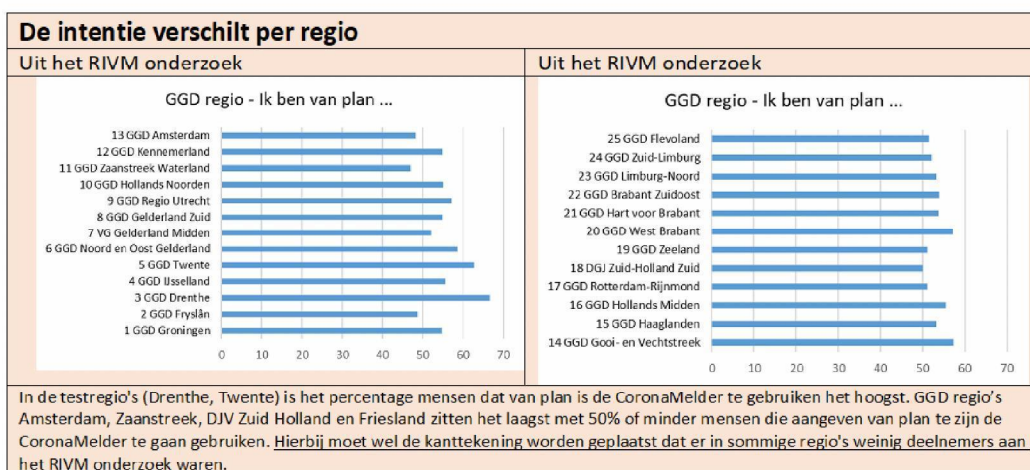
De intentie verschilt per regio

Uit het RIVM onderzoek

GGD regio - Ik ben van plan ...

13 GGD Amsterdam
12 GGD Kennemerland
11 GGD Zaanstreek Waterland
10 GGD Hollands Noorden
9 GGD Regio Utrecht
8 GGD Gelderland Zuid
7 VG Gelderland Midden
6 GGD Noord en Oost Gelderland
5 GGD Twente
4 GGD IJsselland
3 GGD Drenthe
2 GGD Fryslân
1 GGD Groningen

0 10 20 30 40 50 60 70

Uit het RIVM onderzoek

GGD regio - Ik ben van plan ...

25 GGD Flevoland
24 GGD Zuid-Limburg
23 GGD Limburg-Noord
22 GGD Brabant Zuidoost
21 GGD Hart voor Brabant
20 GGD West Brabant
19 GGD Zeeland
18 DGJ Zuid-Holland Zuid
17 GGD Rotterdam-Rijnmond
16 GGD Hollands Midden
15 GGD Haaglanden
14 GGD Gooi- en Vechtstreek

0 10 20 30 40 50 60 70

In de testregio's (Drenthe, Twente) is het percentage mensen dat van plan is de CoronaMelder te gebruiken het hoogst. GGD regio's Amsterdam, Zaanstreek, DJV Zuid Holland en Friesland zitten het laagst met 50% of minder mensen die aangeven van plan te zijn de CoronaMelder te gaan gebruiken. Hierbij moet wel de kanttekening worden geplaatst dat er in sommige regio's weinig deelnemers aan het RIVM onderzoek waren.